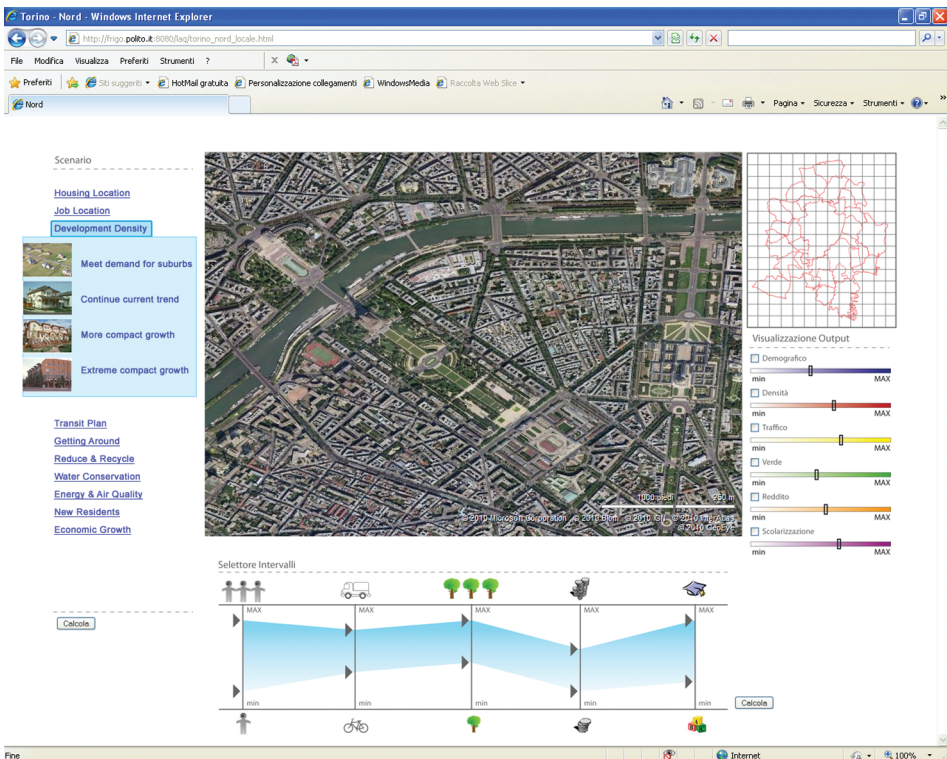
Torino - Nord - Windows Internet Explorer

http://frigo.polito.it:8080/laq/torino_nord_locale.html

File Modifica Visualizza Preferiti Strumenti ?

Preferiti Siti suggeriti HotMail gratuita Personalizzazione collegamenti WindowsMedia Raccolta Web Slice

Nord

Pagina Sicurezza Strumenti

Scenario

Housing Location
Job Location
Development Density

Meet demand for suburbs
Continue current trend
More compact growth
Extreme compact growth

Transit Plan
Getting Around
Reduce & Recycle
Water Conservation
Energy & Air Quality
New Residents
Economic Growth

Calcola

1000 piedi 250 m
© 2010 Microsoft Corporation © 2010 Blom © 2010 GN © 2010 Tele Atlas © 2010 Cartesia

Visualizzazione Output

Demografico
min MAX
Densità
min MAX
Traffico
min MAX
Verde
min MAX
Reddito
min MAX
Scolarizzazione
min MAX

Selettore Intervalli

MAX MAX MAX MAX MAX

min min min min min

Calcola

Fine Internet 100%